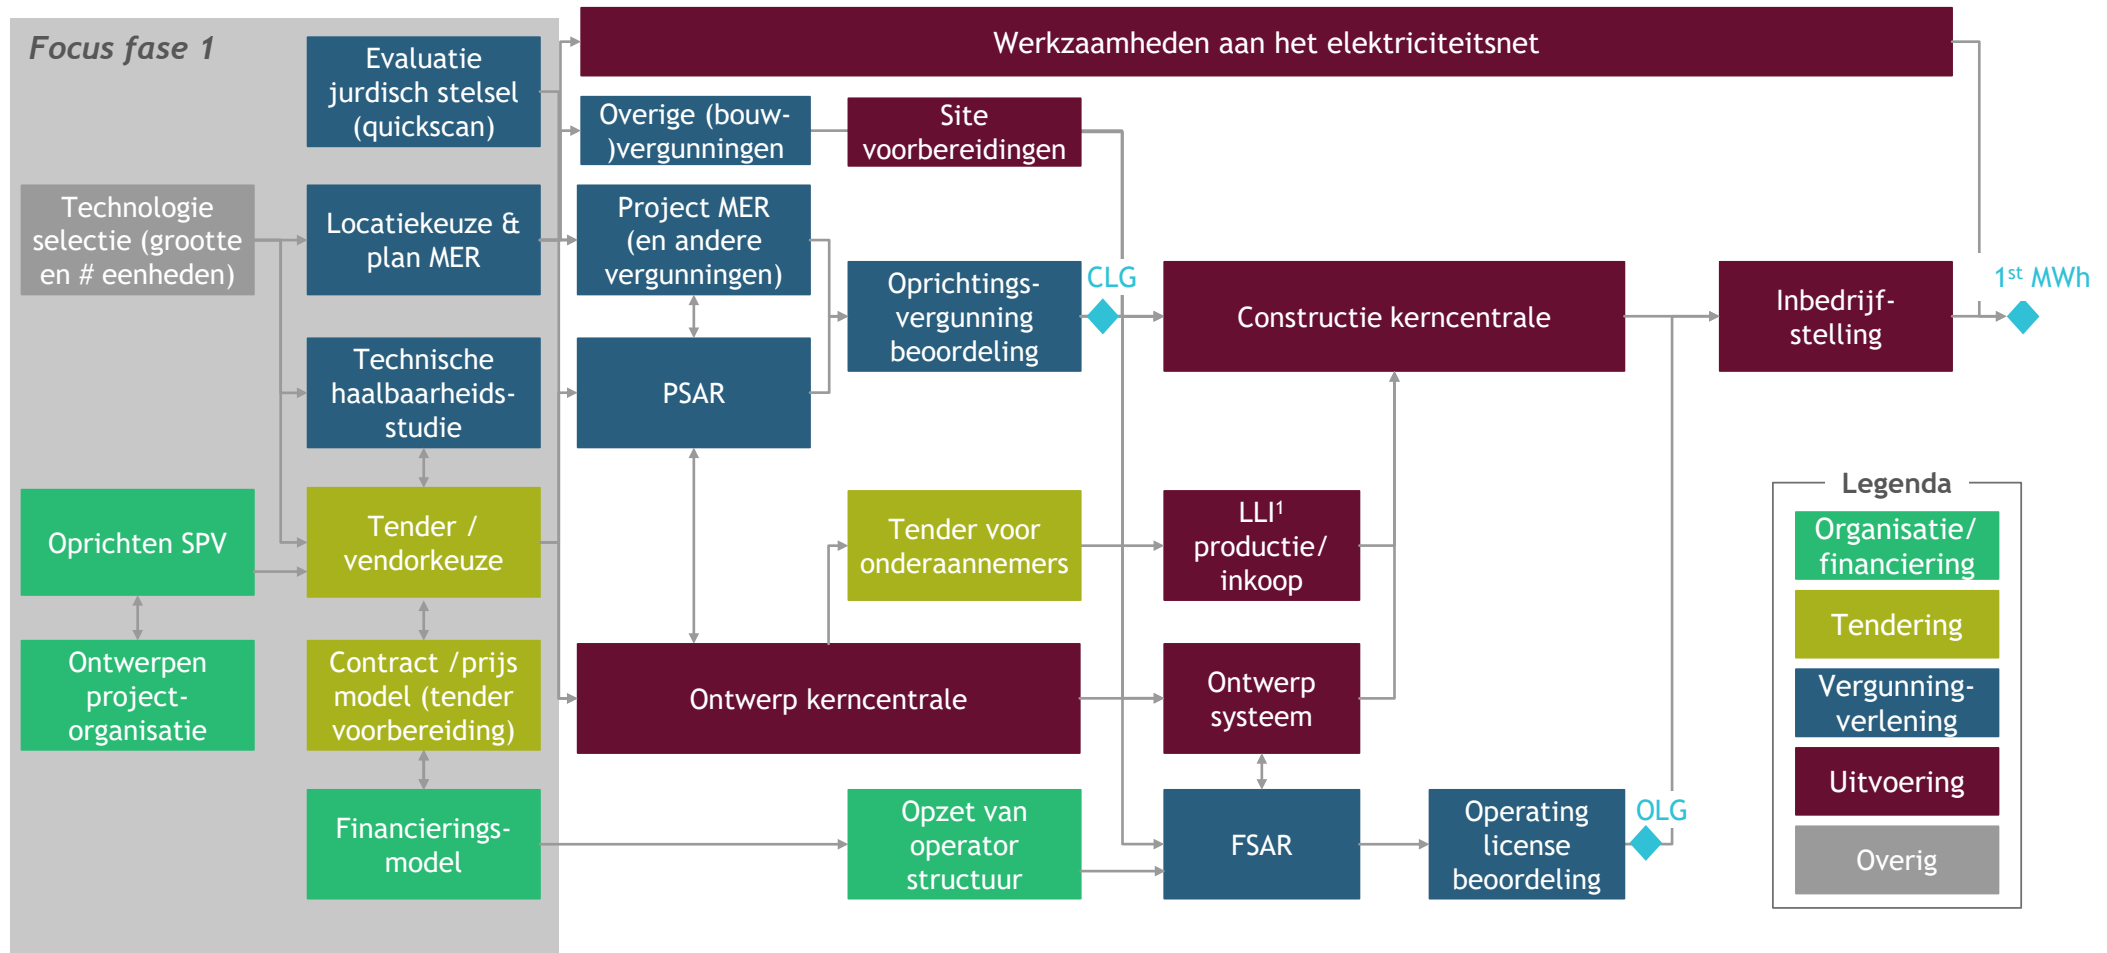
Focus fase 1

Evaluatie jurdisch stelsel (quickscan)

Werkzaamheden aan het elektriciteitsnet

Overige (bouw-)vergunningen

Site voorbereidingen

Technologie selectie (grootte en # eenheden)

Locatiekeuze & plan MER

Project MER (en andere vergunningen)

Oprichtings-vergunning beoordeling

CLG

Constructie kerncentrale

Inbedrijf-stelling

$1^{st}$ MWh

Technische haalbaarheids-studie

PSAR

Oprichten SPV

Tender / vendorkeuze

Tender voor onderaannemers

LLI$^1$ productie/ inkoop

Legenda

Organisatie/ financiering

Tendering

Vergunning-verlening

Uitvoering

Overig

Ontwerpen project-organisatie

Contract /prijs model (tender voorbereiding)

Ontwerp kerncentrale

Ontwerp systeem

Financierings-model

Opzet van operator structuur

FSAR

Operating license beoordeling

OLG